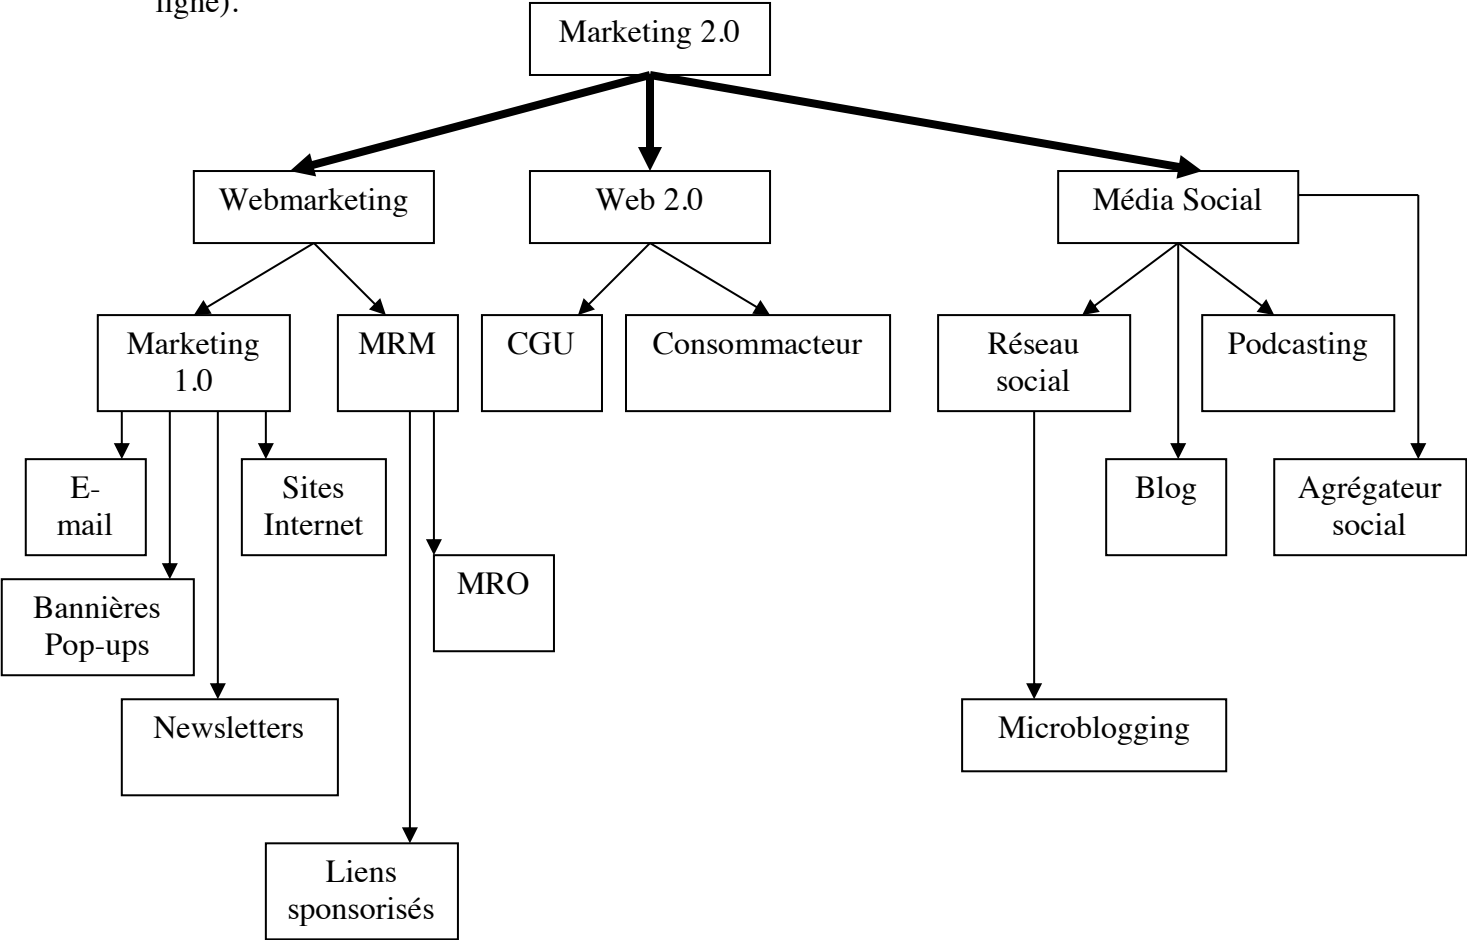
ligne).

Marketing 2.0

Webmarketing

Web 2.0

Média Social

Marketing 1.0

MRM

CGU

Consommacteur

Réseau social

Podcasting

E-mail

Sites Internet

Blog

Agrégateur social

Bannières Pop-ups

MRO

Newsletters

Microblogging

Liens sponsorisés